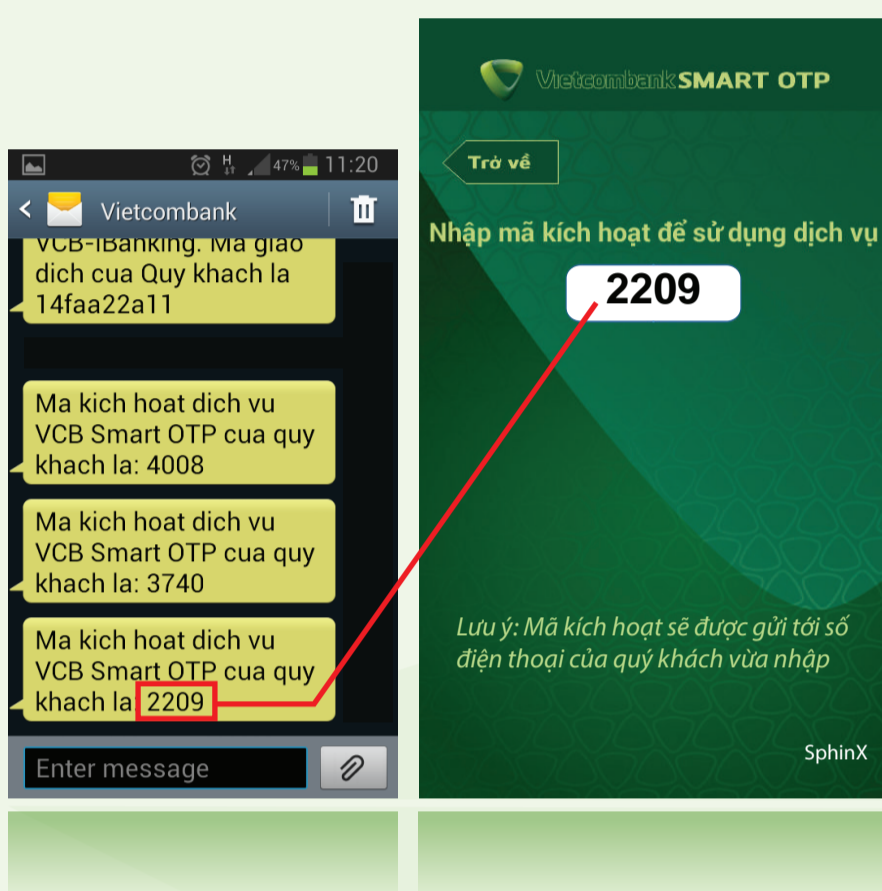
47% 11:20

Vietcombank

VCB-iBanking. Ma giao dich cua Quy khach la 14faa22a11

Ma kich hoat dich vu VCB Smart OTP cua quy khach la: 4008

Ma kich hoat dich vu VCB Smart OTP cua quy khach la: 3740

Ma kich hoat dich vu VCB Smart OTP cua quy khach la 2209

Enter message

Vietcombank SMART OTP

Trở về

Nhập mã kích hoạt để sử dụng dịch vụ

2209

Lưu ý: Mã kích hoạt sẽ được gửi tới số điện thoại của quý khách vừa nhập

SphinX